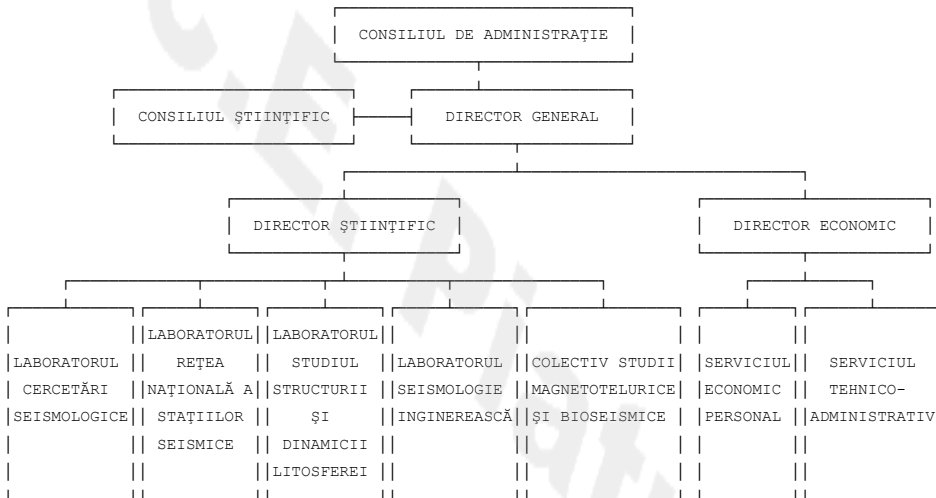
CONSILIUL DE ADMINISTRAȚIE

CONSILIUL ȘTIINȚIFIC

DIRECTOR GENERAL

DIRECTOR ȘTIINȚIFIC

DIRECTOR ECONOMIC

LABORATORUL CERCETĂRI SEISMOLOGICE

LABORATORUL REȚEA NAȚIONALĂ A STAȚIILOR SEISMICE

LABORATORUL STUDIUL STRUCTURII ȘI DINAMICII LITOSFEREI

LABORATORUL SEISMOLOGIE INGINEREASCĂ

COLECTIV STUDII MAGNETOTELURICE ȘI BIOSEISMICE

SERVICIUL ECONOMIC PERSONAL

SERVICIUL TEHNICO-ADMINISTRATIV